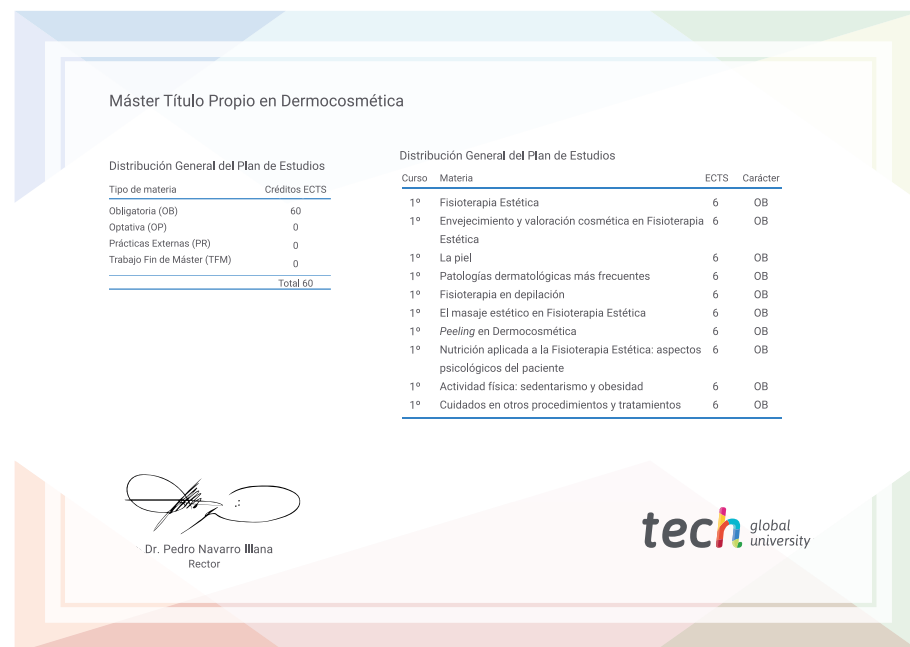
Máster Título Propio en Dermocosmética

Distribución General del Plan de Estudios

| Tipo de materia | Créditos ECTS |
|---|---|
| Obligatoria (OB) | 60 |
| Optativa (OP) | 0 |
| Prácticas Externas (PR) | 0 |
| Trabajo Fin de Máster (TFM) | 0 |
| | Total 60 |

Distribución General del Plan de Estudios

| Curso | Materia | ECTS | Carácter |
|---|---|---|---|
| 1º | Fisioterapia Estética | 6 | OB |
| 1º | Envejecimiento y valoración cosmética en Fisioterapia Estética | 6 | OB |
| 1º | La piel | 6 | OB |
| 1º | Patologías dermatológicas más frecuentes | 6 | OB |
| 1º | Fisioterapia en depilación | 6 | OB |
| 1º | El masaje estético en Fisioterapia Estética | 6 | OB |
| 1º | *Peeling* en Dermocosmética | 6 | OB |
| 1º | Nutrición aplicada a la Fisioterapia Estética: aspectos psicológicos del paciente | 6 | OB |
| 1º | Actividad física: sedentarismo y obesidad | 6 | OB |
| 1º | Cuidados en otros procedimientos y tratamientos | 6 | OB |

Dr. Pedro Navarro Illana
Rector

tech global university